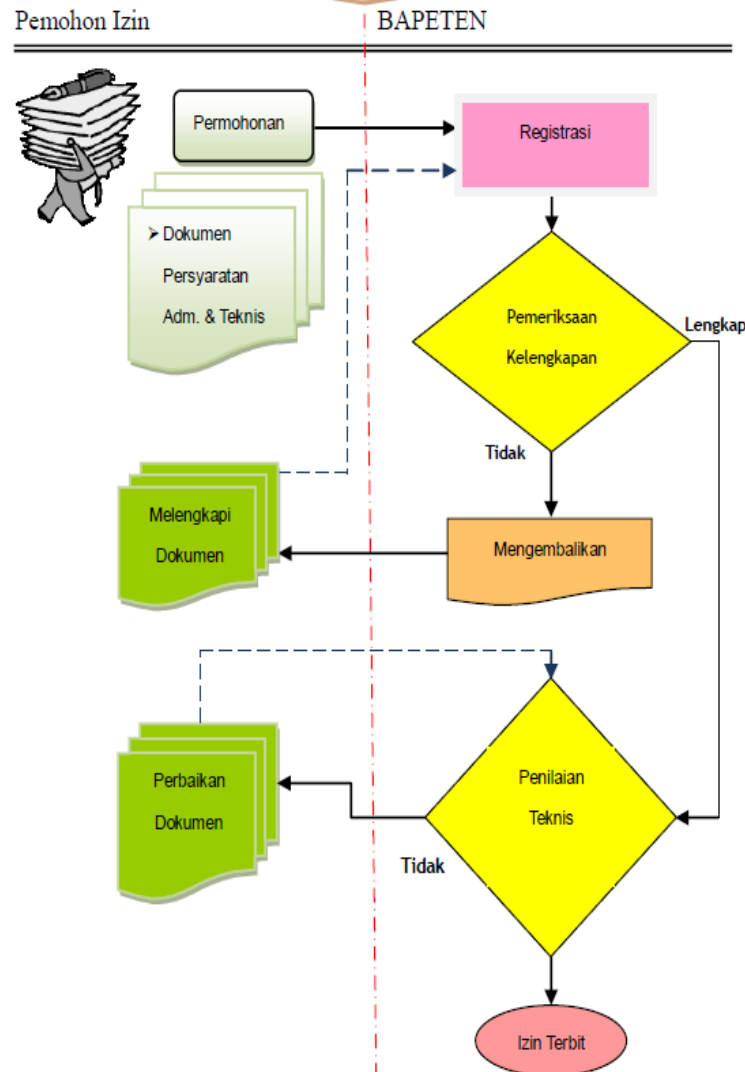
Pemohon Izin

BAPETEN

Permohonan

Registrasi

➢ Dokumen
Persyaratan
Adm. & Teknis

Pemeriksaan
Kelengkapan

Lengkap

Tidak

Melengkapi
Dokumen

Mengembalikan

Perbaikan
Dokumen

Penilaian
Teknis

Tidak

Izin Terbit